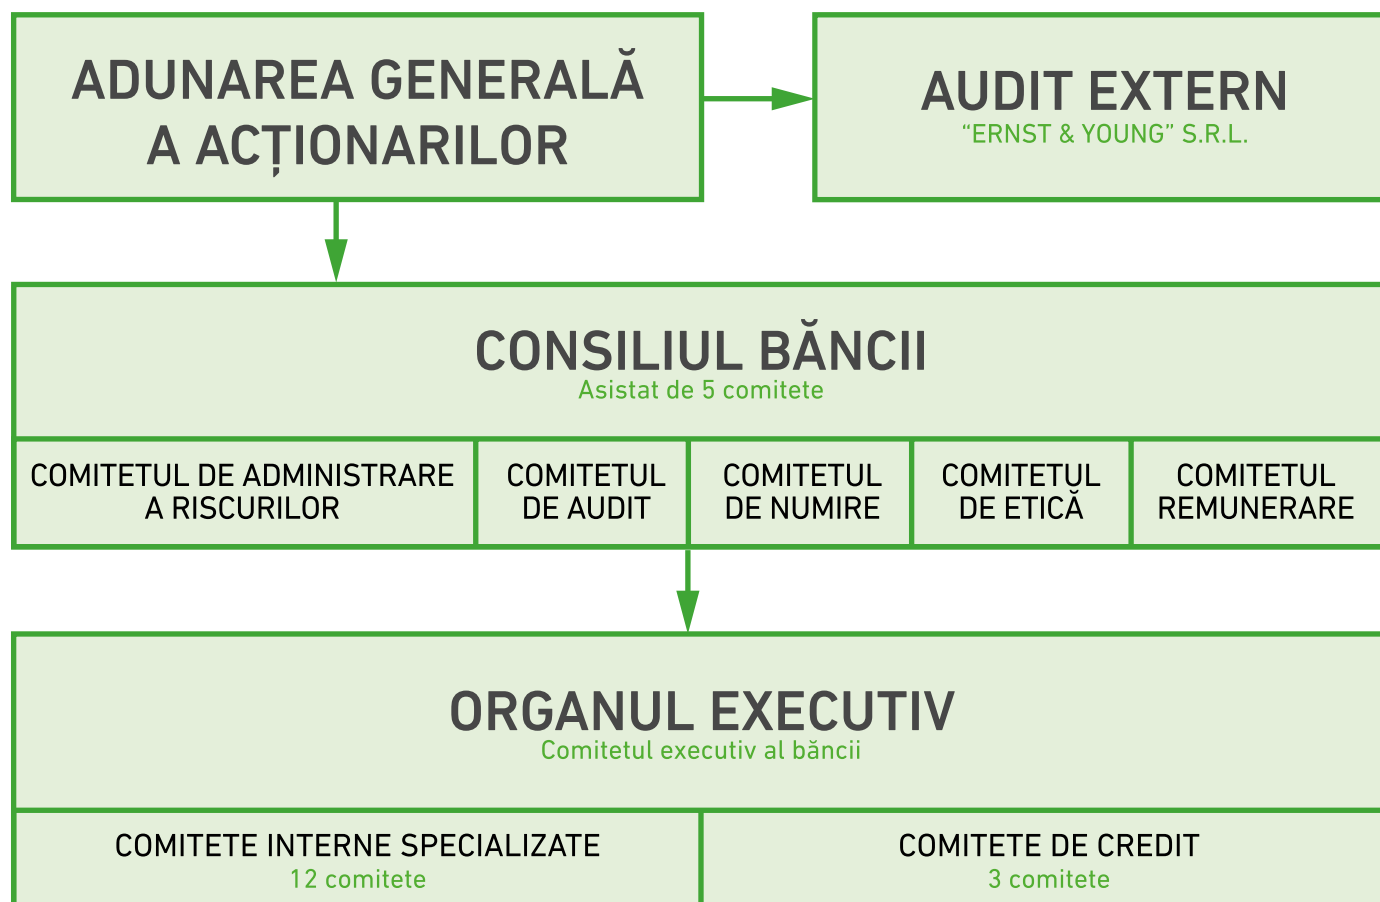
ADUNAREA GENERALĂ A ACȚIONARILOR

AUDIT EXTERN
“ERNST & YOUNG” S.R.L.

CONSILIUL BĂNCII
Asistat de 5 comitete

COMITETUL DE ADMINISTRARE A RISCURILOR

COMITETUL DE AUDIT

COMITETUL DE NUMIRE

COMITETUL DE ETICĂ

COMITETUL REMUNERARE

ORGANUL EXECUTIV
Comitetul executiv al băncii

COMITETE INTERNE SPECIALIZATE
12 comitete

COMITETE DE CREDIT
3 comitete